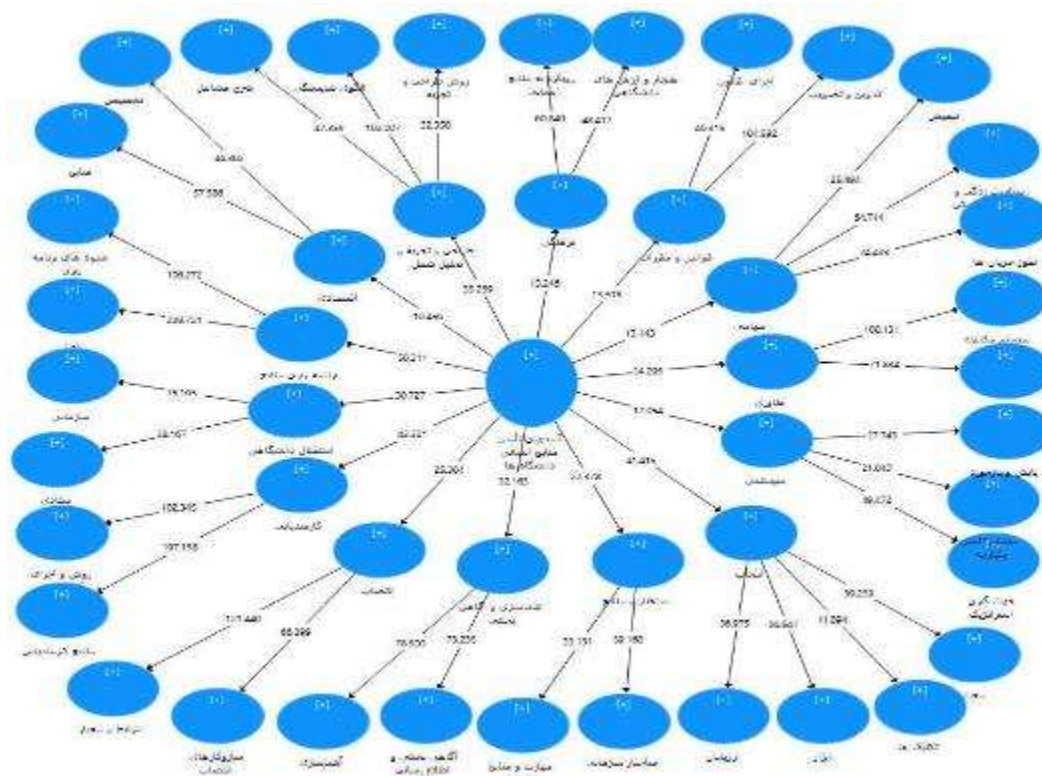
[+]
[+]
[+]
[+]
[+]
[+]
[+]
[+]
[+]
تخصیص
نوع تعاملی
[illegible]
روش طراحی و تجربه
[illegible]
هنجار و ارزش های دانشگاهی
اجرای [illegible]
تدوین و تصویب
تخصیص
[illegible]
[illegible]
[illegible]
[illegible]
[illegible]
46.450
57.538
47.658
100.227
23.200
60.843
49.017
68.416
101.592
22.660
54.714
45.844
ماهیت و ایجاد تحلیل شمول
فرهنگ
قوانین و مقررات
منابع
اقتصاد
شیوه های برنامه ریزی
156.272
226.057
برنامه ریزی منابع
سازمانی
16.103
استقلال دانشگاهی
58.167
مشارکت
102.340
کارمندیابی
107.158
روش و اجرا
منابع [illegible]
30.211
30.727
33.239
10.245
13.878
15.143
24.205
37.096
47.481
22.264
33.183
23.616
73.448
نظارت
100.131
11.864
سیستم
17.745
21.063
89.072
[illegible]
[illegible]
توسعه‌ی منابع انسانی دانشگاه‌ها
انتخاب
تسهیلات و آگاهی بخشی
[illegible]
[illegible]
56.399
76.530
73.230
33.191
39.160
56.975
36.564
11.094
56.239
شرایط و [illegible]
سازوکارهای انتصاب
آموزش
آگاهی، دانش و اطلاع رسانی
مهارت و دانش
ساختار سازمانی
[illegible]
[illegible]
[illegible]
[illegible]